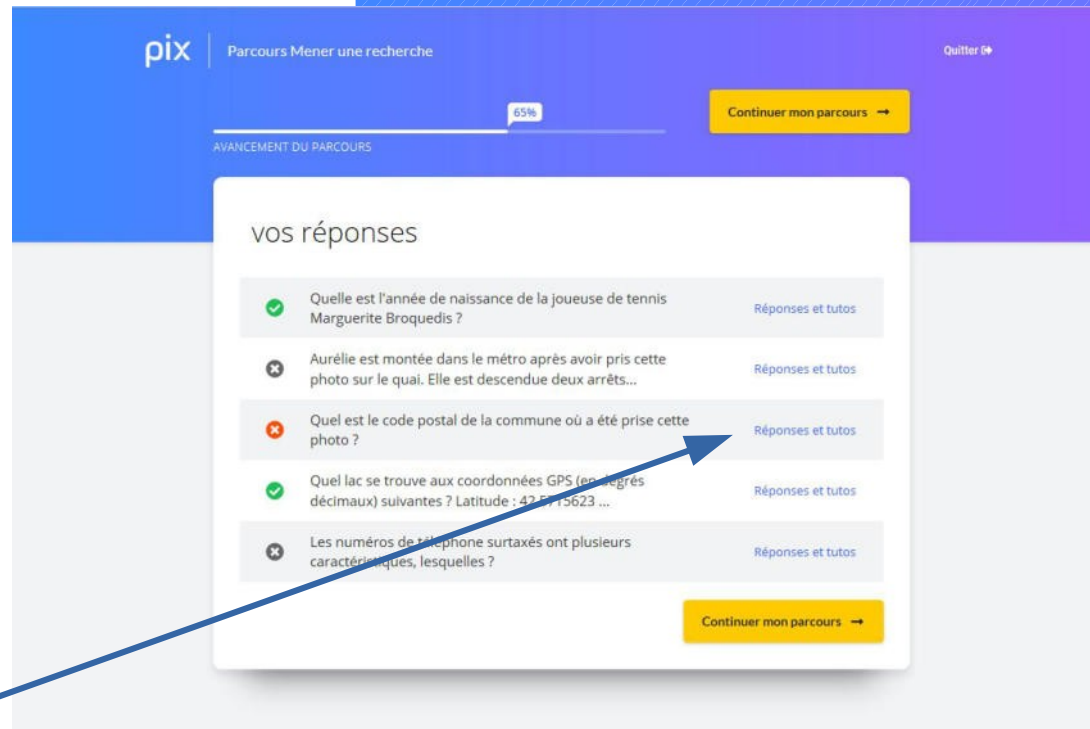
pix | Parcours Mener une recherche

Quitter

65%

Continuer mon parcours →

AVANCEMENT DU PARCOURS

vos réponses

Quelle est l'année de naissance de la joueuse de tennis Marguerite Broquedis ?
Réponses et tutos

Aurélie est montée dans le métro après avoir pris cette photo sur le quai. Elle est descendue deux arrêts...
Réponses et tutos

Quel est le code postal de la commune où a été prise cette photo ?
Réponses et tutos

Quel lac se trouve aux coordonnées GPS (en degrés décimaux) suivantes ? Latitude : 42.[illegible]5623 ...
Réponses et tutos

Les numéros de téléphone surtaxés ont plusieurs caractéristiques, lesquelles ?
Réponses et tutos

Continuer mon parcours →